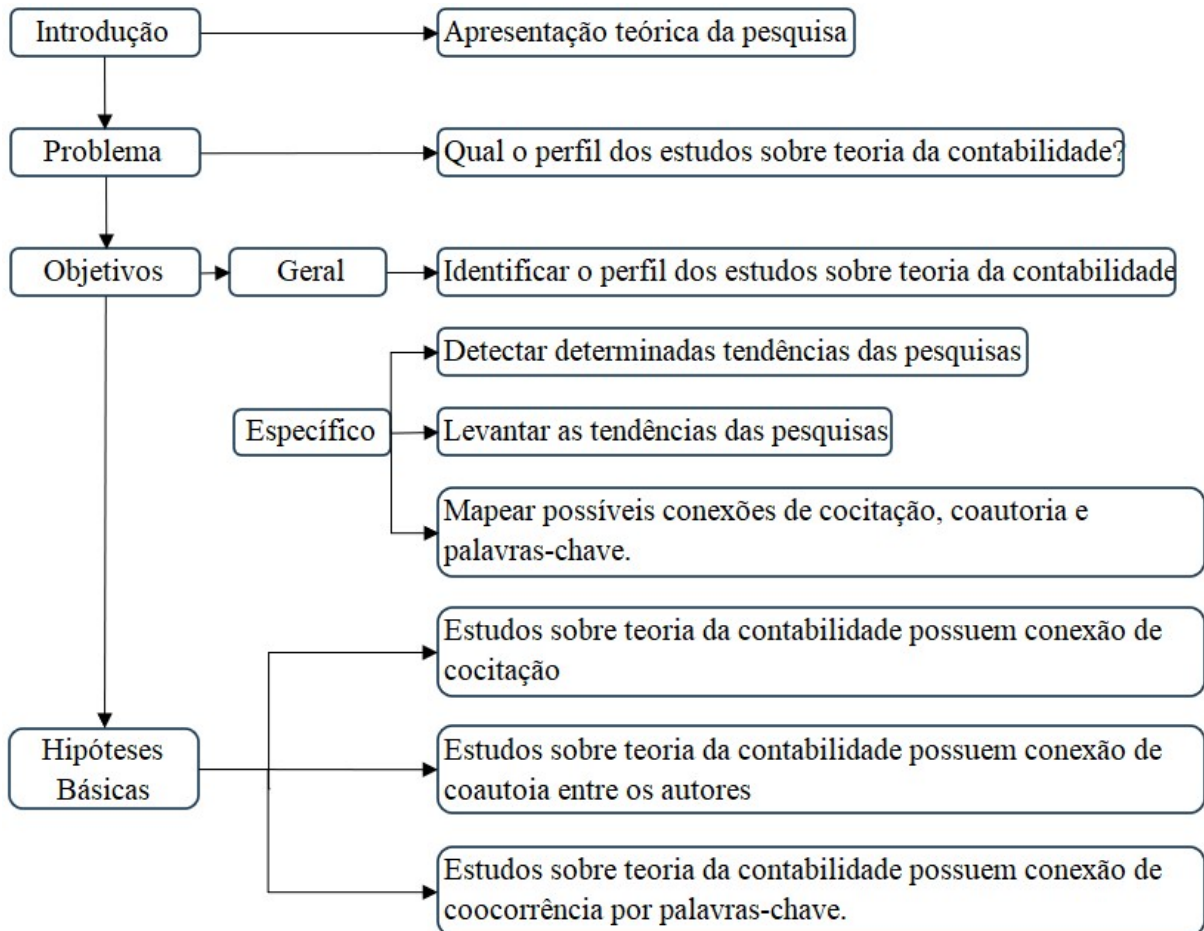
Introdução

Apresentação teórica da pesquisa

Problema

Qual o perfil dos estudos sobre teoria da contabilidade?

Objetivos

Geral

Identificar o perfil dos estudos sobre teoria da contabilidade

Específico

Detectar determinadas tendências das pesquisas

Levantar as tendências das pesquisas

Mapear possíveis conexões de cocitação, coautoria e palavras-chave.

Hipóteses Básicas

Estudos sobre teoria da contabilidade possuem conexão de cocitação

Estudos sobre teoria da contabilidade possuem conexão de coautoia entre os autores

Estudos sobre teoria da contabilidade possuem conexão de coocorrência por palavras-chave.